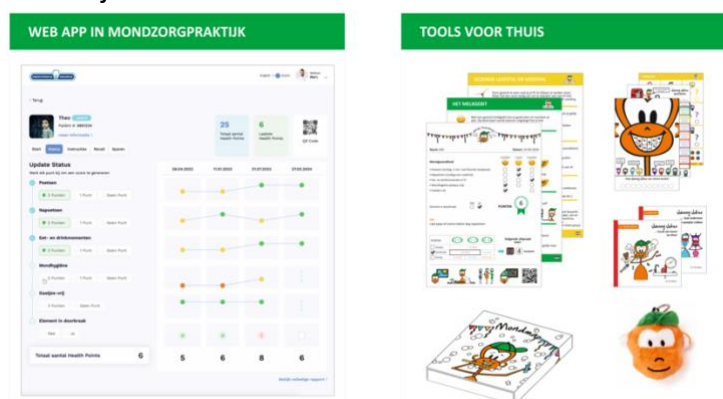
WEB APP IN MONDZORGPRAKTIJK

TOOLS VOOR THUIS

< Terug

Theo

25
Totaal aantal Health Points

6
Laatste Health Points

QR Code

Start Status Instructie Recall Spelen

Update Status

Poetsen

Rageren

Eet- en drinkmomenten

Mondhygiëne

Gaatjes-vrij

Element in doorbraak

Totaal aantal Health Points 6

5 6 8 6

HET MELKGEBIT

Mondo